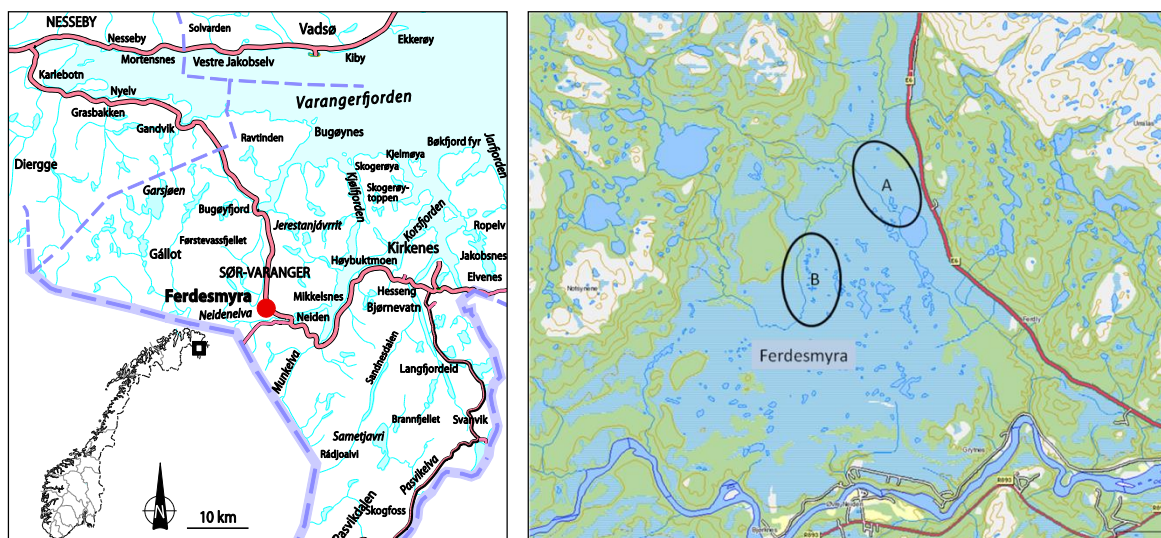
NESSEBY
Solvarden
Vadsø
Nesseby
Mortensnes
Vestre Jakobselv
Ekkerøy
Kiby
Karlebotn
Nyelv
Varangerfjorden
Grasbakken
Gandvik
Ravtinden
Bugøynes
Bøkfjord fyr
Jarfjorden
Diergge
Kjelmøya
Skogerøya
Kjøfjorden
Skogerøy-toppen
Garsjøen
Bugøyfjord
Jerestanjávrrit
Korsfjorden
Førstevassfjellet
Kirkenes
Ropelv
Gállot
SØR-VARANGER
Høybuktmoen
Jakobsnes
Elvenes
Ferdesmyra
Mikkelsnes
Hesseng
Neidenelva
Neiden
Bjørnevatn
Munkelva
Sandnesdalen
Langfjordeid
Brannfjellet
Svanvik
Sametjavri
Rádjoaivi
Pasvikelva
Pasvikdalen
Skogfoss
N
10 km

A
B
Ferdesmyra
E6